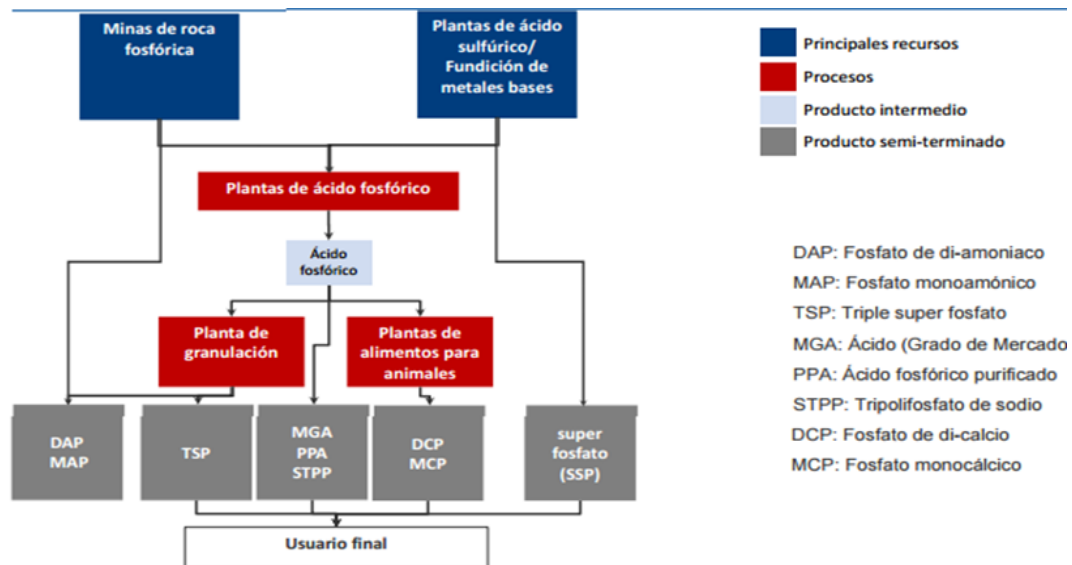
Minas de roca fosfórica

Plantas de ácido sulfúrico/ Fundición de metales bases

Principales recursos
Procesos
Producto intermedio
Producto semi-terminado

Plantas de ácido fosfórico

Ácido fosfórico

Planta de granulación

Plantas de alimentos para animales

DAP MAP

TSP

MGA PPA STPP

DCP MCP

super fosfato (SSP)

Usuario final

DAP: Fosfato de di-amoniaco
MAP: Fosfato monoamónico
TSP: Triple super fosfato
MGA: Ácido (Grado de Mercado
PPA: Ácido fosfórico purificado
STPP: Tripolifosfato de sodio
DCP: Fosfato de di-calcio
MCP: Fosfato monocálcico